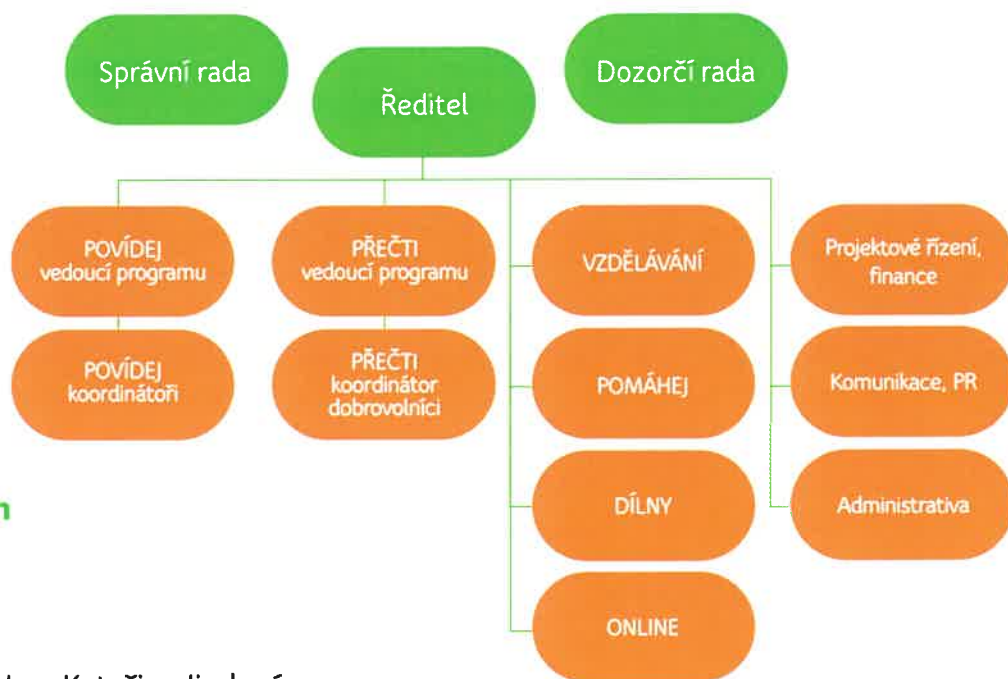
Správní rada

Ředitel

Dozorčí rada

POVÍDEJ vedoucí programu

POVÍDEJ koordinátoři

PŘEČTI vedoucí programu

PŘEČTI koordinátor dobrovolníci

VZDĚLÁVÁNÍ

POMÁHEJ

DÍLNY

ONLINE

Projektové řízení, finance

Komunikace, PR

Administrativa

n

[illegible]